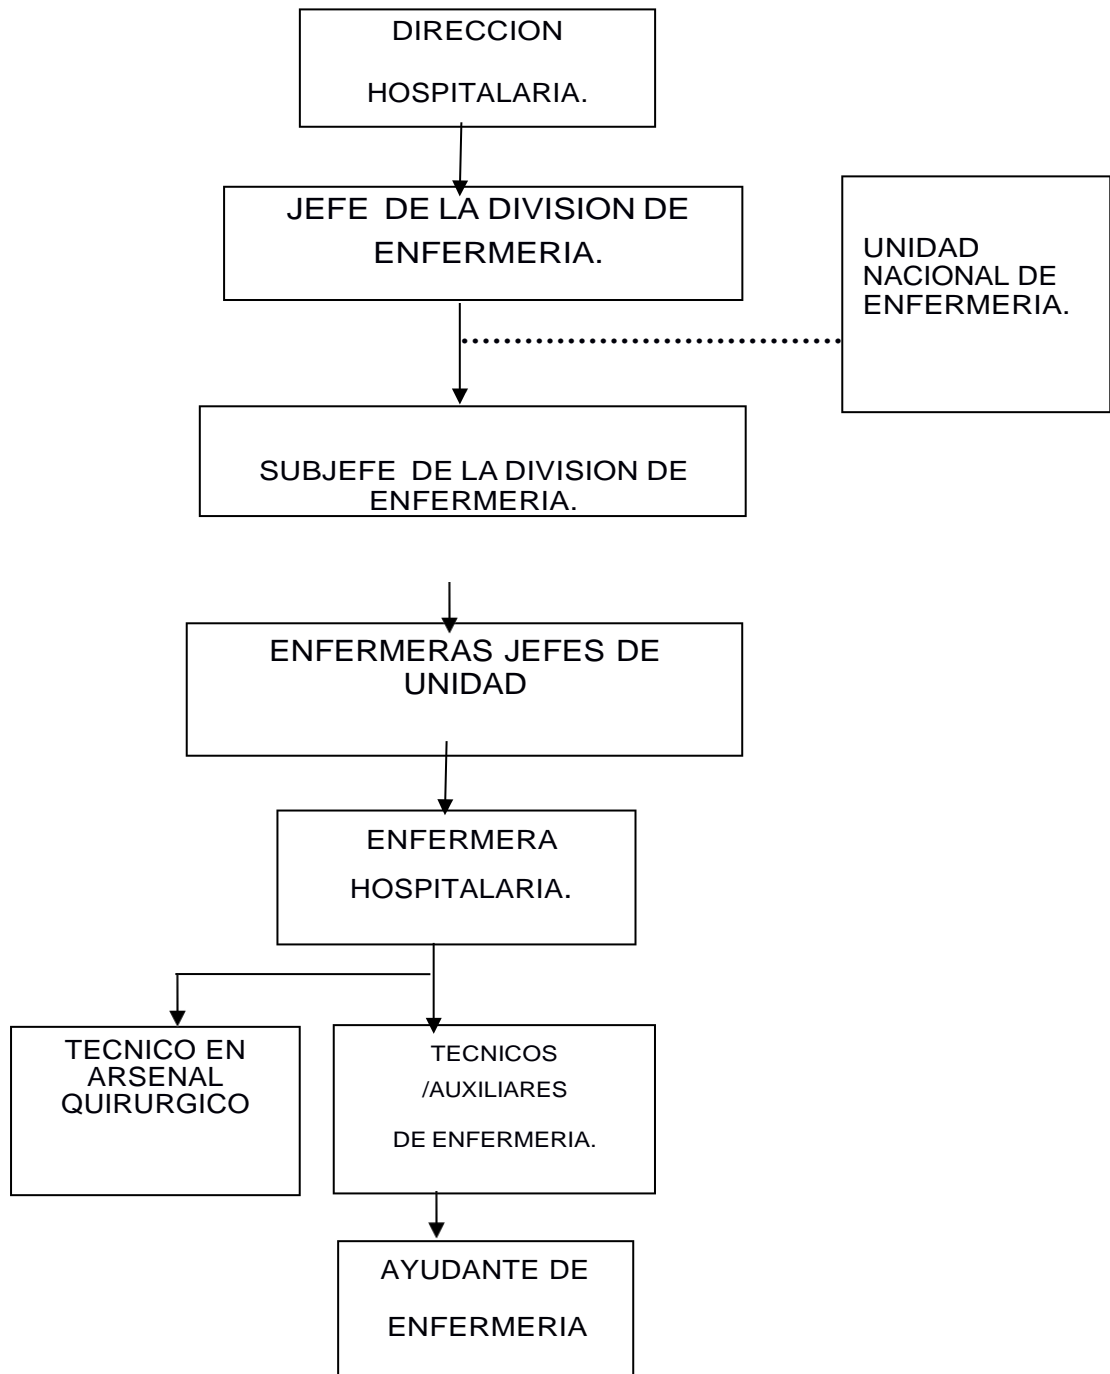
DIRECCION

HOSPITALARIA.

JEFE DE LA DIVISION DE ENFERMERIA.

UNIDAD NACIONAL DE ENFERMERIA.

SUBJEFE DE LA DIVISION DE ENFERMERIA.

ENFERMERAS JEFES DE UNIDAD

ENFERMERA

HOSPITALARIA.

TECNICO EN ARSENAL QUIRURGICO

TECNICOS

/AUXILIARES

DE ENFERMERIA.

AYUDANTE DE

ENFERMERIA